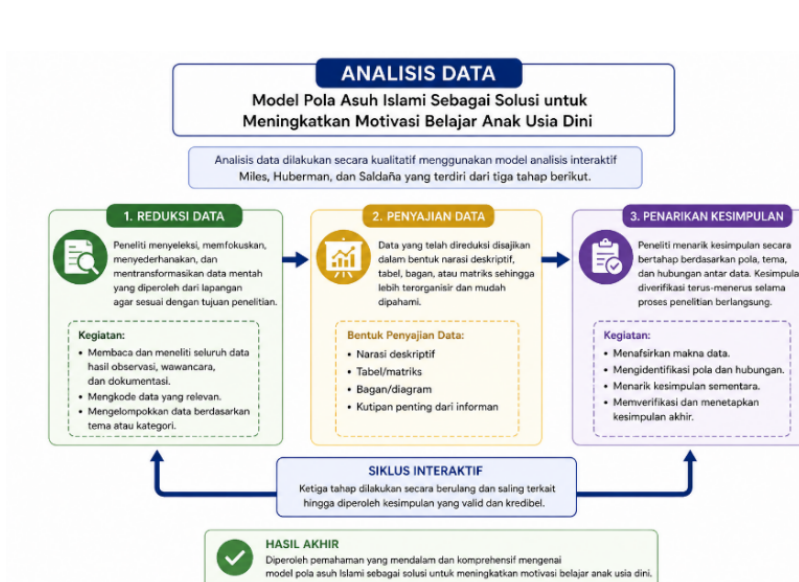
ANALISIS DATA

Model Pola Asuh Islami Sebagai Solusi untuk Meningkatkan Motivasi Belajar Anak Usia Dini

Analisis data dilakukan secara kualitatif menggunakan model analisis interaktif Miles, Huberman, dan Saldaña yang terdiri dari tiga tahap berikut.

1. REDUKSI DATA

Peneliti menyeleksi, memfokuskan, menyederhanakan, dan mentransformasikan data mentah yang diperoleh dari lapangan agar sesuai dengan tujuan penelitian.

Kegiatan:
• Membaca dan meneliti seluruh data hasil observasi, wawancara, dan dokumentasi.
• Mengkode data yang relevan.
• Mengelompokkan data berdasarkan tema atau kategori.

2. PENYAJIAN DATA

Data yang telah direduksi disajikan dalam bentuk narasi deskriptif, tabel, bagan, atau matriks sehingga lebih terorganisir dan mudah dipahami.

Bentuk Penyajian Data:
• Narasi deskriptif
• Tabel/matriks
• Bagan/diagram
• Kutipan penting dari informan

3. PENARIKAN KESIMPULAN

Peneliti menarik kesimpulan secara bertahap berdasarkan pola, tema, dan hubungan antar data. Kesimpula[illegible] diverifikasi terus-menerus selama proses penelitian berlangsung.

Kegiatan:
• Menafsirkan makna data.
• Mengidentifikasi pola dan hubungan.
• Menarik kesimpulan sementara.
• Memverifikasi dan menetapkan kesimpulan akhir.

SIKLUS INTERAKTIF

Ketiga tahap dilakukan secara berulang dan saling terkait hingga diperoleh kesimpulan yang valid dan kredibel.

HASIL AKHIR

Diperoleh pemahaman yang mendalam dan komprehensif mengenai model pola asuh Islami sebagai solusi untuk meningkatkan motivasi belajar anak usia dini.